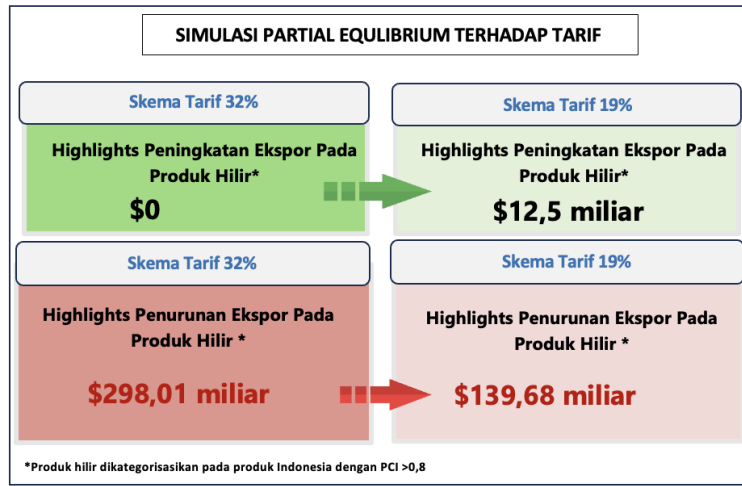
SIMULASI PARTIAL EQULIBRIUM TERHADAP TARIF

Skema Tarif 32%

Highlights Peningkatan Ekspor Pada Produk Hilir*

$0

Skema Tarif 19%

Highlights Peningkatan Ekspor Pada Produk Hilir*

$12,5 miliar

Skema Tarif 32%

Highlights Penurunan Ekspor Pada Produk Hilir *

$298,01 miliar

Skema Tarif 19%

Highlights Penurunan Ekspor Pada Produk Hilir *

$139,68 miliar

*Produk hilir dikategorisasikan pada produk Indonesia dengan PCI >0,8